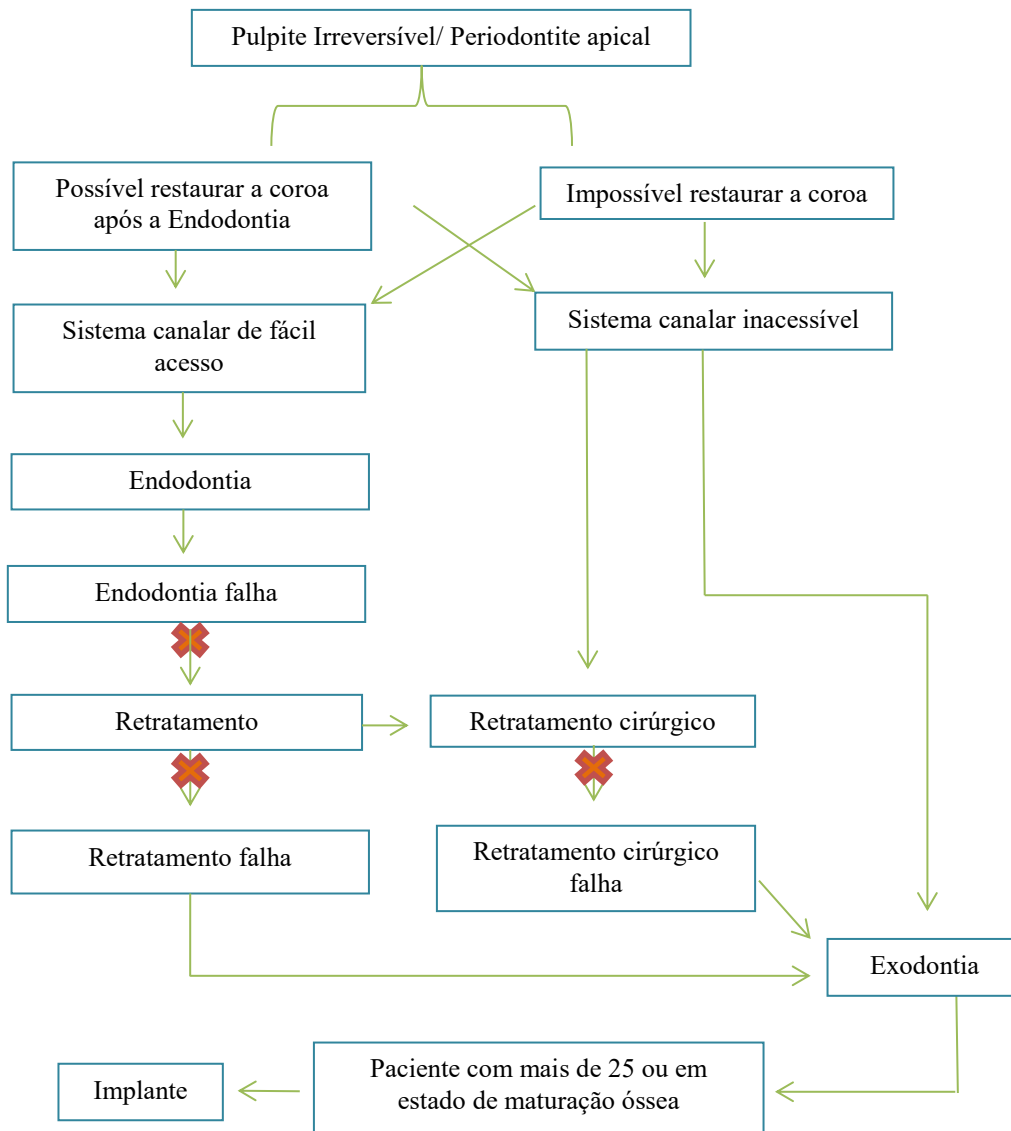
Pulpite Irreversível/ Periodontite apical

Possível restaurar a coroa após a Endodontia

Impossível restaurar a coroa

Sistema canalar de fácil acesso

Sistema canalar inacessível

Endodontia

Endodontia falha

Retratamento

Retratamento cirúrgico

Retratamento falha

Retratamento cirúrgico falha

Exodontia

Implante

Paciente com mais de 25 ou em estado de maturação óssea